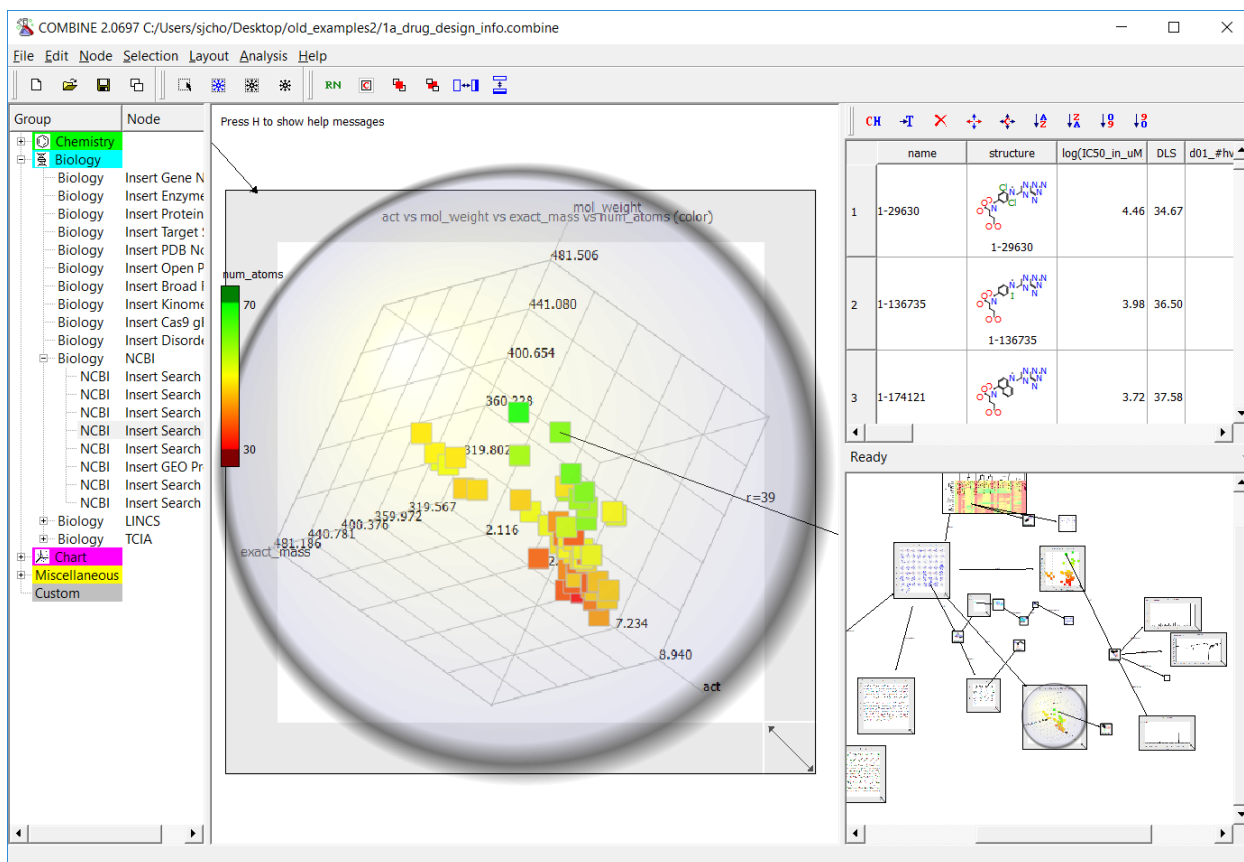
COMBINE 2.0697 C:/Users/sjcho/Desktop/old_examples2/1a_drug_design_info.combine

File Edit Node Selection Layout Analysis Help

RN

CH

| Group | Node |
|---|---|
| Chemistry | |
| Biology | |
| Biology | Insert Gene N |
| Biology | Insert Enzyme |
| Biology | Insert Protein |
| Biology | Insert Target |
| Biology | Insert PDB No |
| Biology | Insert Open P |
| Biology | Insert Broad I |
| Biology | Insert Kinome |
| Biology | Insert Cas9 gl |
| Biology | Insert Disorde |
| Biology | NCBI |
| NCBI | Insert Search |
| NCBI | Insert Search |
| NCBI | Insert Search |
| NCBI | Insert Search |
| NCBI | Insert Search |
| NCBI | Insert GEO Pr |
| NCBI | Insert Search |
| NCBI | Insert Search |
| Biology | LINCS |
| Biology | TCIA |
| Chart | |
| Miscellaneous | |
| Custom | |

Press H to show help messages

act vs mol_weight vs exact_mass vs num_atoms (color)

mol_weight

num_atoms

70

30

481.506
441.080
400.654
360.228
319.802
319.567
359.972
400.376
440.781
481.186
exact_mass
2.116
2.
7.234
8.940
act
r=39

| | name | structure | log(IC50_in_uM | DLS | d01_#hv |
|---|---|---|---|---|---|
| 1 | 1-29630 | 1-29630 | 4.46 | 34.67 | |
| 2 | 1-136735 | 1-136735 | 3.98 | 36.50 | |
| 3 | 1-174121 | | 3.72 | 37.58 | |

Ready